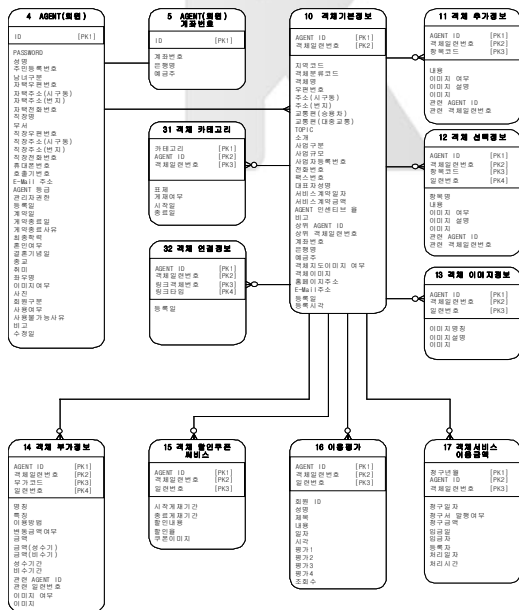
4 AGENT(회원)

ID [PK1]

PASSWORD
성명
주민등록번호
남녀구분
자택우편번호
자택주소(시구동)
자택주소(번지)
자택전화번호
직장명
부서
직장우편번호
직장주소(시구동)
직장주소(번지)
직장전화번호
휴대폰번호
호출기번호
E-Mail 주소
AGENT 등급
관리자권한
등록일
계약일
계약종료일
계약종료사유
최종출력일
홈페이지
결혼기념일
종교
취미
좌우명
이미지여부
사진
회원구분
사용여부
사용불가능사유
비고
수정일

5 AGENT(회원) 계좌번호

ID [PK1]

계좌번호
은행명
예금주

10 객체기본정보

AGENT ID [PK1]
객체일련번호 [PK2]

지역코드
객체분류코드
객체명
우편번호
주소(시구동)
주소(번지)
교통편(승용차)
교통편(대중교통)
TOPIC
소개
사업구분
사업규모
사업자등록번호
전화번호
팩스번호
대표자성명
서비스계약일자
서비스계약금액
AGENT 인센티브 율
비고
상위 AGENT ID
상위 객체일련번호
계좌번호
은행명
예금주
객체지도이미지 여부
객체이미지
홈페이지주소
E-Mail주소
등록일
등록시각

11 객체 추가정보

AGENT ID [PK1]
객체일련번호 [PK2]
항목코드 [PK3]

내용
이미지 여부
이미지 설명
이미지
관련 AGENT ID
관련 객체일련번호

12 객체 선택정보

AGENT ID [PK1]
객체일련번호 [PK2]
항목코드 [PK3]
일련번호 [PK4]

항목명
내용
이미지 여부
이미지 설명
이미지
관련 AGENT ID
관련 객체일련번호

31 객체 카테고리

카테고리 [PK1]
AGENT ID [PK2]
객체일련번호 [PK3]

표제
게재여부
시작일
종료일

32 객체 연결정보

AGENT ID [PK1]
객체일련번호 [PK2]
링크객체번호 [PK3]
링크타입 [PK4]

등록일

13 객체 이미지정보

AGENT ID [PK1]
객체일련번호 [PK2]
일련번호 [PK3]

이미지명칭
이미지설명
이미지

14 객체 부가정보

AGENT ID [PK1]
객체일련번호 [PK2]
부가코드 [PK3]
일련번호 [PK4]

명칭
특징
이용방법
변동금액여부
금액
금액(성수기)
금액(비수기)
성수기간
비수기간
관련 AGENT ID
관련 일련번호
이미지 여부
이미지

15 객체 할인쿠폰 서비스

AGENT ID [PK1]
객체일련번호 [PK2]
일련번호 [PK3]

시작게재기간
종료게재기간
할인내용
비율
쿠폰이미지

16 이용평가

AGENT ID [PK1]
객체일련번호 [PK2]
일련번호 [PK3]

회원 ID
성명
제목
내용
일자
시각
평가1
평가2
평가3
평가4
조회수

17 객체서비스 이용금액

청구년월 [PK1]
AGENT ID [PK2]
객체일련번호 [PK3]

청구일자
청구서 발행여부
청구금액
입금일
입금자
등록자
처리일자
처리시간